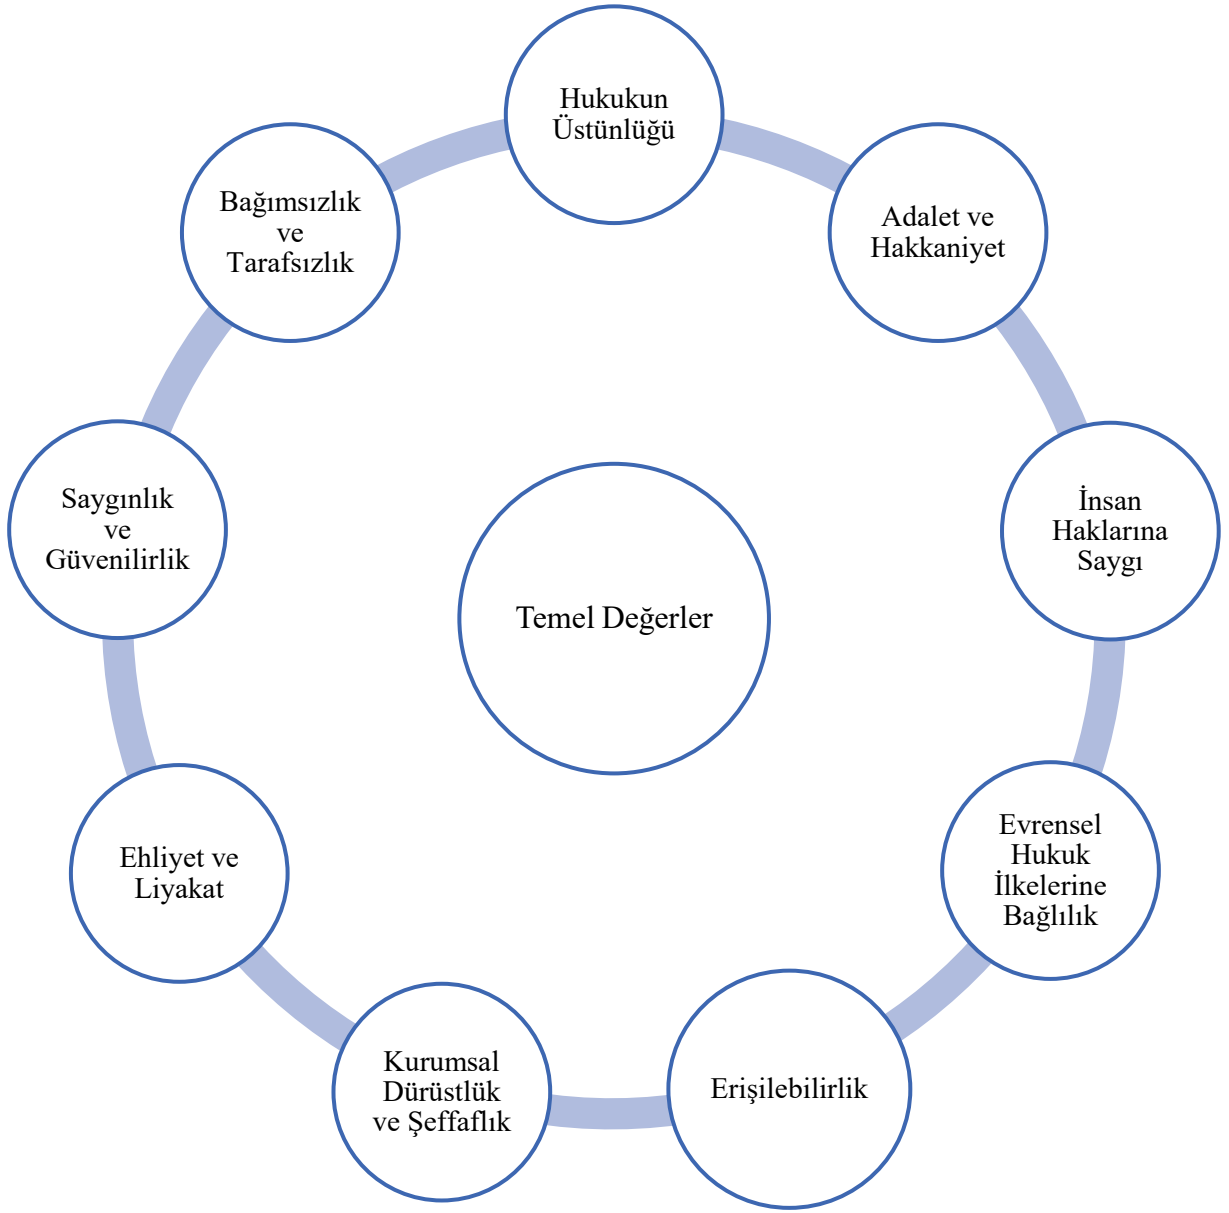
Hukukun Üstünlüğü

Adalet ve Hakkaniyet

İnsan Haklarına Saygı

Evrensel Hukuk İlkelerine Bağlılık

Erişilebilirlik

Kurumsal Dürüstlük ve Şeffaflık

Ehliyet ve Liyakat

Saygınlık ve Güvenilirlik

Bağımsızlık ve Tarafsızlık

Temel Değerler